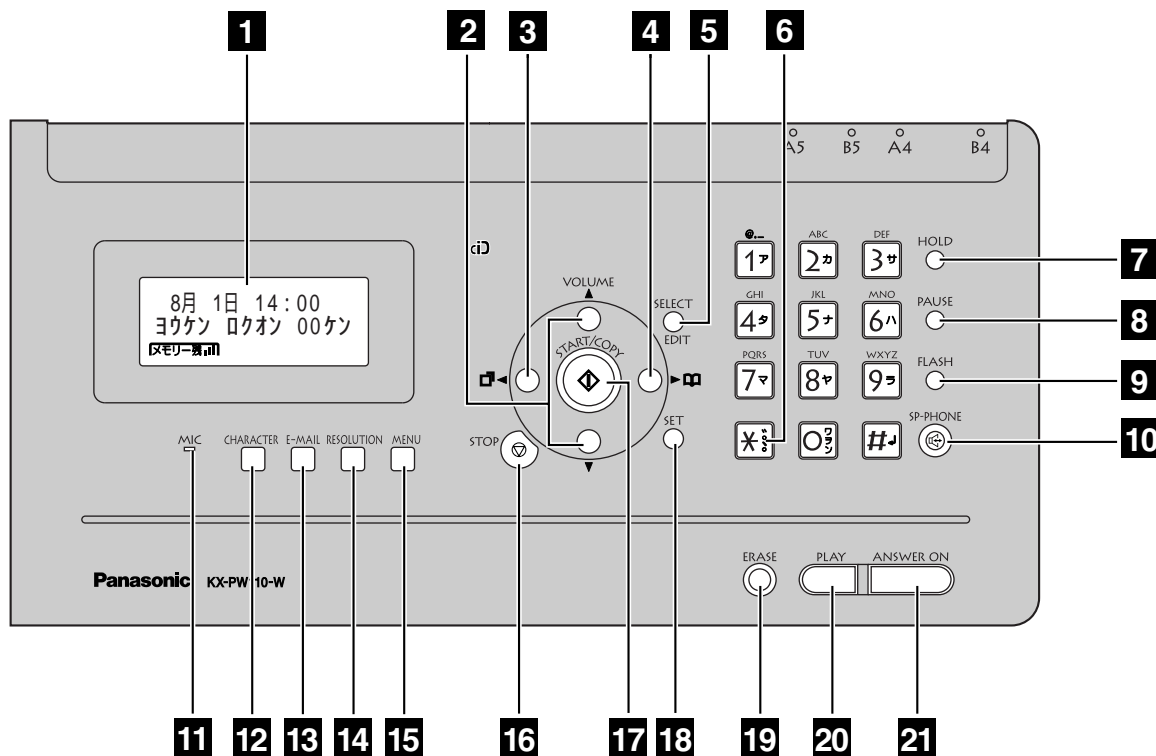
1 2 3 4 5 6

A5 B5 A4 B4

8月 1日 14:00
ヨウケン ロクオン 00ケン
メモリー残量

VOLUME
SELECT
EDIT
START/COPY
SET
STOP

@._ 1ア
ABC 2カ
DEF 3サ
HOLD
GHI 4タ
JKL 5ナ
MNO 6ハ
PAUSE
PQRS 7マ
TUV 8ヤ
WXYZ 9ラ
FLASH
* 0ワヲン #
SP-PHONE

7 8 9 10

MIC CHARACTER E-MAIL RESOLUTION MENU

Panasonic KX-PW 10-W

ERASE PLAY ANSWER ON

11 12 13 14 15 16 17 18 19 20 21